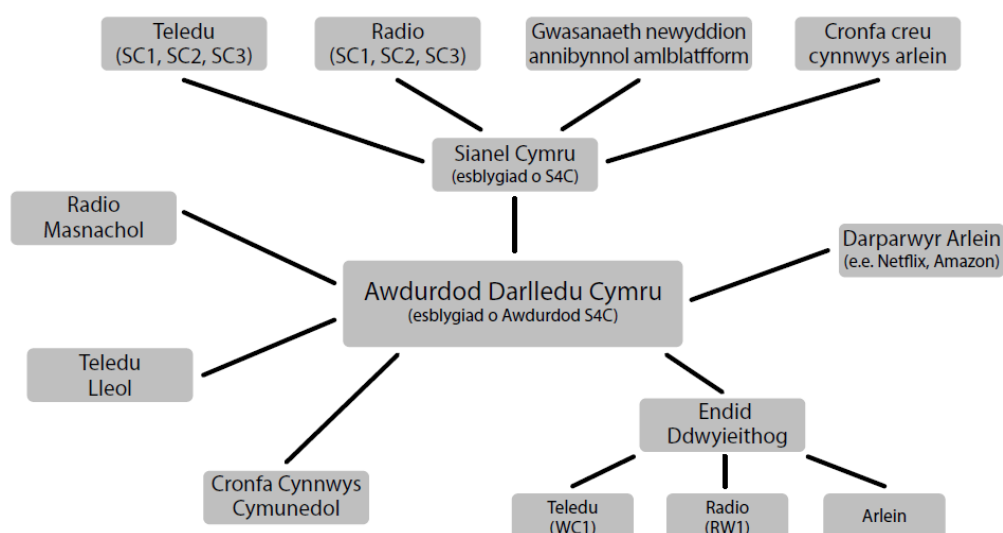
Teledu (SC1, SC2, SC3)

Radio (SC1, SC2, SC3)

Gwasanaeth newyddion annibynnol amlblatfform

Cronfa creu cynnwys arlein

Sianel Cymru (esblygiad o S4C)

Radio Masnachol

Darparwyr Arlein (e.e. Netflix, Amazon)

Awdurdod Darlledu Cymru (esblygiad o Awdurdod S4C)

Teledu Lleol

Endid Ddwyieithog

Cronfa Cynnwys Cymunedol

Teledu (WC1)

Radio (RW1)

Arlein